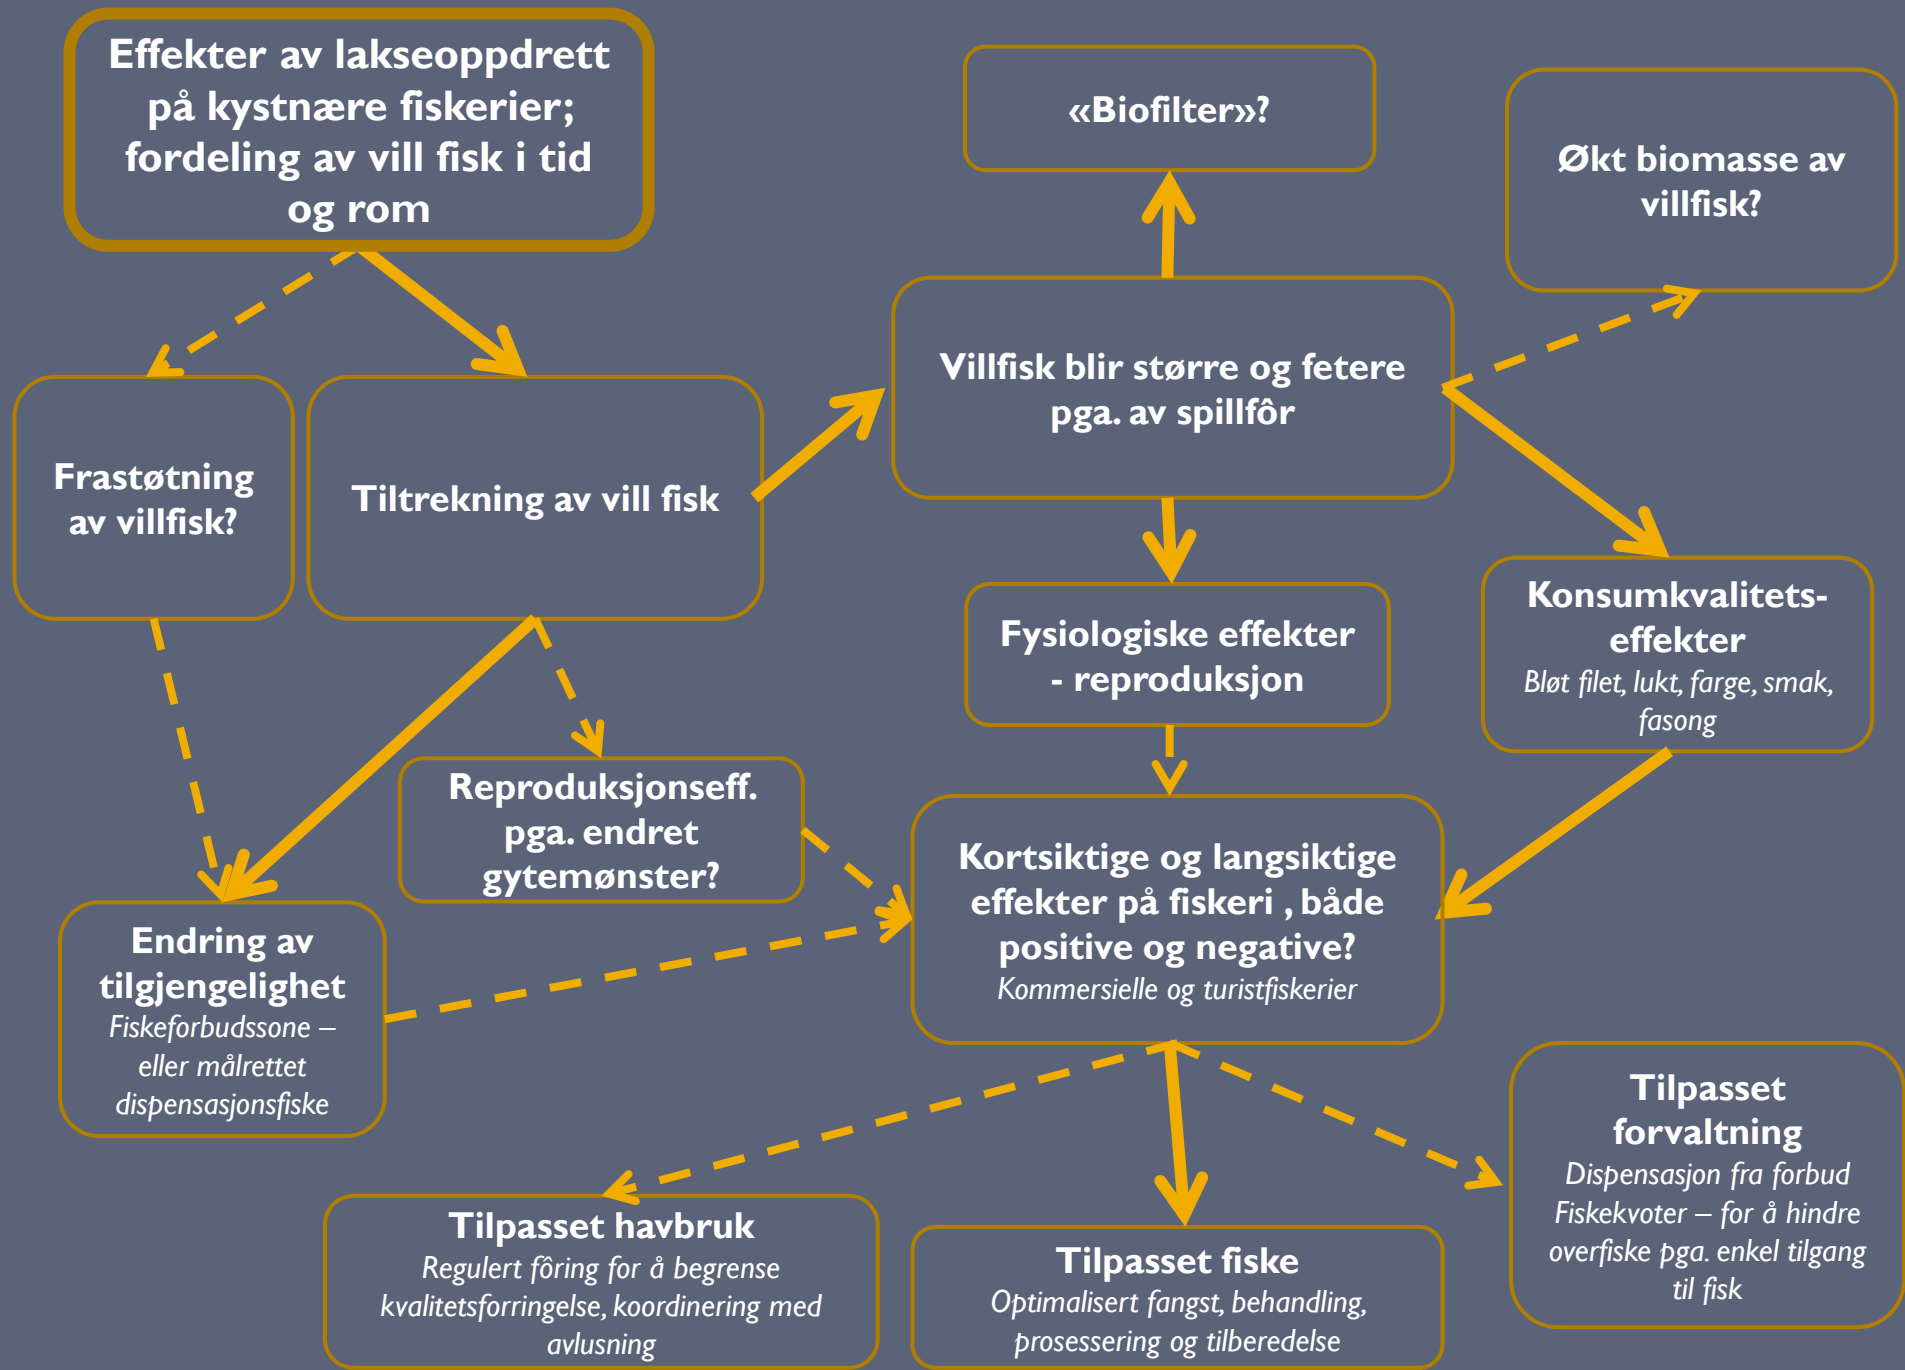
Effekter av lakseoppdrett på kystnære fiskerier; fordeling av vill fisk i tid og rom

«Biofilter»?

Økt biomasse av villfisk?

Frastøtning av villfisk?

Tiltrekning av vill fisk

Villfisk blir større og fetere pga. av spillfôr

Fysiologiske effekter - reproduksjon

Konsumkvalitets-effekter
Bløt filet, lukt, farge, smak, fasong

Reproduksjonseff. pga. endret gytemønster?

Endring av tilgjengelighet
Fiskeforbudssone – eller målrettet dispensasjonsfiske

Kortsiktige og langsiktige effekter på fiskeri , både positive og negative?
Kommersielle og turistfiskerier

Tilpasset forvaltning
Dispensasjon fra forbud
Fiskekvoter – for å hindre overfiske pga. enkel tilgang til fisk

Tilpasset havbruk
Regulert fôring for å begrense kvalitetsforringelse, koordinering med avlusning

Tilpasset fiske
Optimalisert fangst, behandling, prosessering og tilberedelse